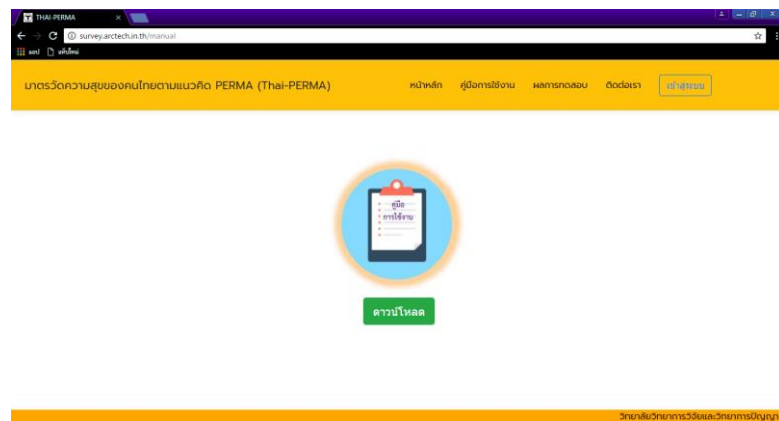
THAI-PERMA

survey.arctech.in.th/manual

แอป แท็บใหม่

มาตรวัดความสุขของคนไทยตามแนวคิด PERMA (Thai-PERMA)

หน้าหลัก คู่มือการใช้งาน ผลการทดสอบ ติดต่อเรา เข้าสู่ระบบ

คู่มือ การใช้งาน

ดาวน์โหลด

วิทยาลัยวิทยาการวิจัยและวิทยาการปัญญา